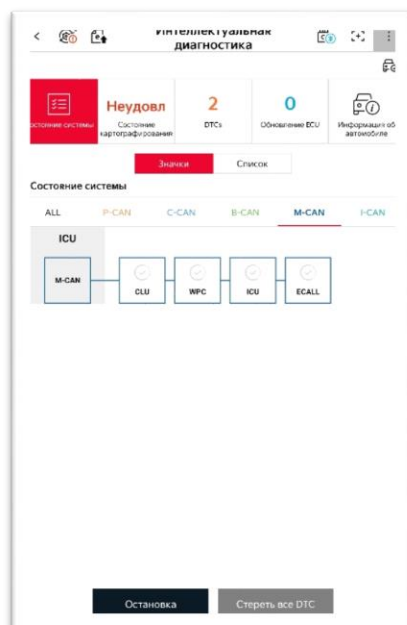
Интеллектуальная диагностика

остояние системы

Неудовл
Состояние картографирования

2
DTCs

0
Обновление ECU

Информация об автомобиле

Значки | Список

Состояние системы

ALL | P-CAN | C-CAN | B-CAN | M-CAN | I-CAN

ICU

M-CAN

CLU

WPC

ICU

ECALL

Остановка

Стереть все DTC